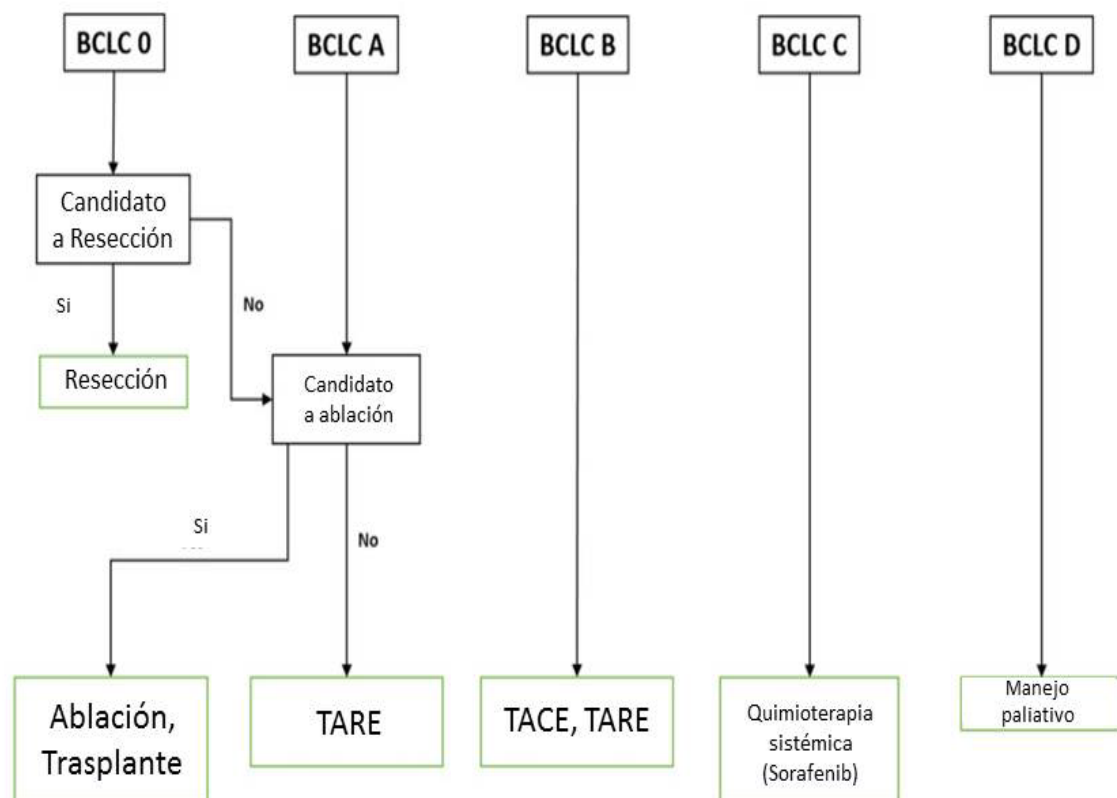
BCLC 0

BCLC A

BCLC B

BCLC C

BCLC D

Candidato a Resección

Si

No

Resección

Candidato a ablación

Si

No

Ablación, Trasplante

TARE

TACE, TARE

Quimioterapia sistémica (Sorafenib)

Manejo paliativo